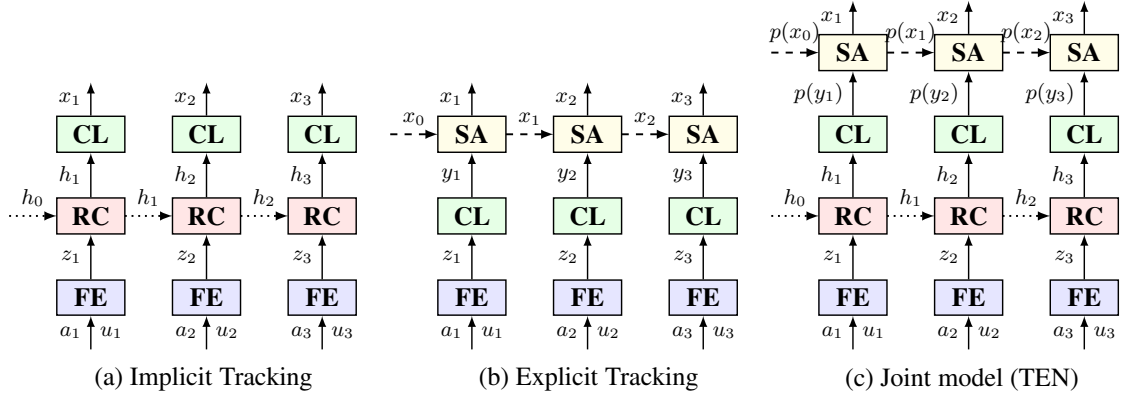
$x_1$ $x_2$ $x_3$
CL CL CL
$h_1$ $h_2$ $h_3$
$h_0$ RC $h_1$ RC $h_2$ RC
$z_1$ $z_2$ $z_3$
FE FE FE
$a_1$ $u_1$ $a_2$ $u_2$ $a_3$ $u_3$

(a) Implicit Tracking

$x_1$ $x_2$ $x_3$
$x_0$ SA $x_1$ SA $x_2$ SA
$y_1$ $y_2$ $y_3$
CL CL CL
$z_1$ $z_2$ $z_3$
FE FE FE
$a_1$ $u_1$ $a_2$ $u_2$ $a_3$ $u_3$

(b) Explicit Tracking

$x_1$ $x_2$ $x_3$
$p(x_0)$ SA $p(x_1)$ SA $p(x_2)$ SA
$p(y_1)$ $p(y_2)$ $p(y_3)$
CL CL CL
$h_1$ $h_2$ $h_3$
$h_0$ RC $h_1$ RC $h_2$ RC
$z_1$ $z_2$ $z_3$
FE FE FE
$a_1$ $u_1$ $a_2$ $u_2$ $a_3$ $u_3$

(c) Joint model (TEN)